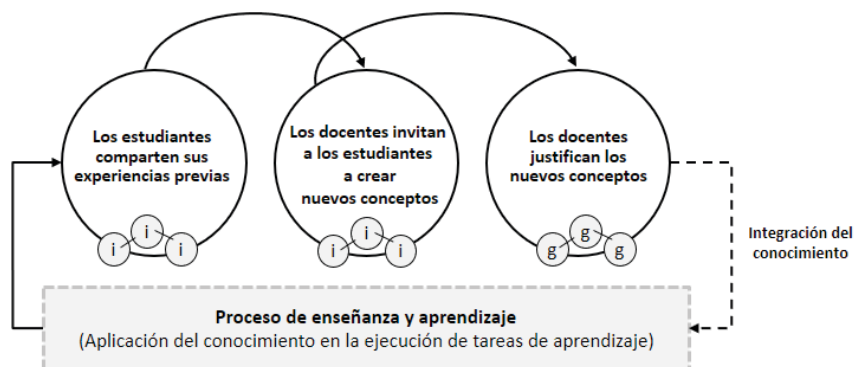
Los estudiantes comparten sus experiencias previas

i i i

Los docentes invitan a los estudiantes a crear nuevos conceptos

i i i

Los docentes justifican los nuevos conceptos

g g g

Integración del conocimiento

Proceso de enseñanza y aprendizaje
(Aplicación del conocimiento en la ejecución de tareas de aprendizaje)